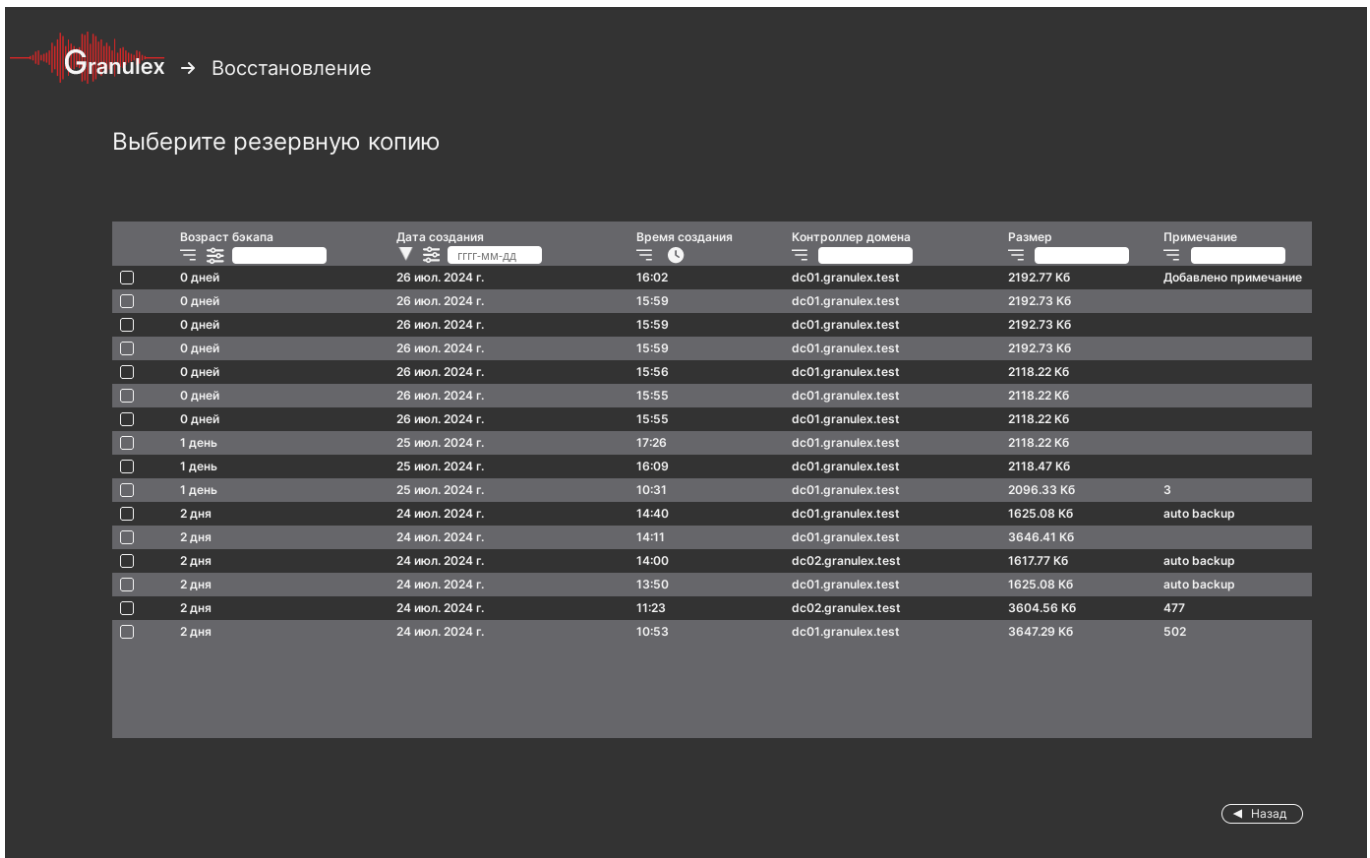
Granulex → Восстановление

Выберите резервную копию

| | Возраст бэкапа | Дата создания гггг-мм-дд | Время создания | Контроллер домена | Размер | Примечание |
|---|---|---|---|---|---|---|
| | 0 дней | 26 июл. 2024 г. | 16:02 | dc01.granulex.test | 2192.77 Кб | Добавлено примечание |
| | 0 дней | 26 июл. 2024 г. | 15:59 | dc01.granulex.test | 2192.73 Кб | |
| | 0 дней | 26 июл. 2024 г. | 15:59 | dc01.granulex.test | 2192.73 Кб | |
| | 0 дней | 26 июл. 2024 г. | 15:59 | dc01.granulex.test | 2192.73 Кб | |
| | 0 дней | 26 июл. 2024 г. | 15:56 | dc01.granulex.test | 2118.22 Кб | |
| | 0 дней | 26 июл. 2024 г. | 15:55 | dc01.granulex.test | 2118.22 Кб | |
| | 0 дней | 26 июл. 2024 г. | 15:55 | dc01.granulex.test | 2118.22 Кб | |
| | 1 день | 25 июл. 2024 г. | 17:26 | dc01.granulex.test | 2118.22 Кб | |
| | 1 день | 25 июл. 2024 г. | 16:09 | dc01.granulex.test | 2118.47 Кб | |
| | 1 день | 25 июл. 2024 г. | 10:31 | dc01.granulex.test | 2096.33 Кб | 3 |
| | 2 дня | 24 июл. 2024 г. | 14:40 | dc01.granulex.test | 1625.08 Кб | auto backup |
| | 2 дня | 24 июл. 2024 г. | 14:11 | dc01.granulex.test | 3646.41 Кб | |
| | 2 дня | 24 июл. 2024 г. | 14:00 | dc02.granulex.test | 1617.77 Кб | auto backup |
| | 2 дня | 24 июл. 2024 г. | 13:50 | dc01.granulex.test | 1625.08 Кб | auto backup |
| | 2 дня | 24 июл. 2024 г. | 11:23 | dc02.granulex.test | 3604.56 Кб | 477 |
| | 2 дня | 24 июл. 2024 г. | 10:53 | dc01.granulex.test | 3647.29 Кб | 502 |

◄ Назад